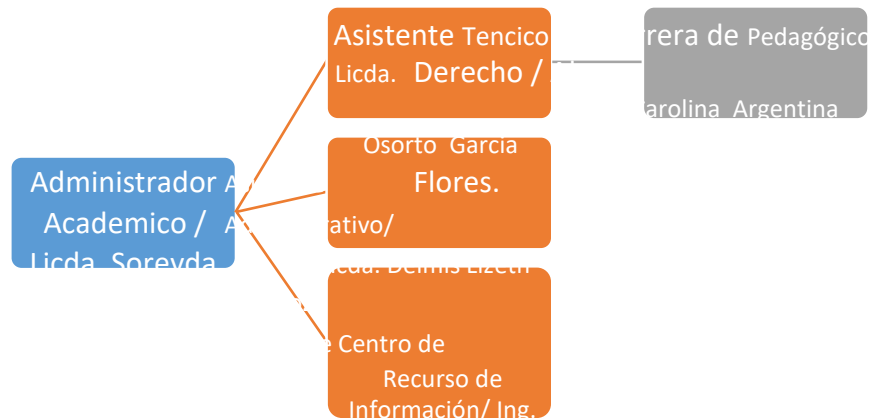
Administrador A
Academico / A
Licda. Soreyda

Asistente Tencico
Licda. Derecho /

rrera de Pedagógico
arolina Argentina

Osorto García
Flores.
rativo/
icda. Delmis Lizeth

Centro de
Recurso de
Información/ Ing.